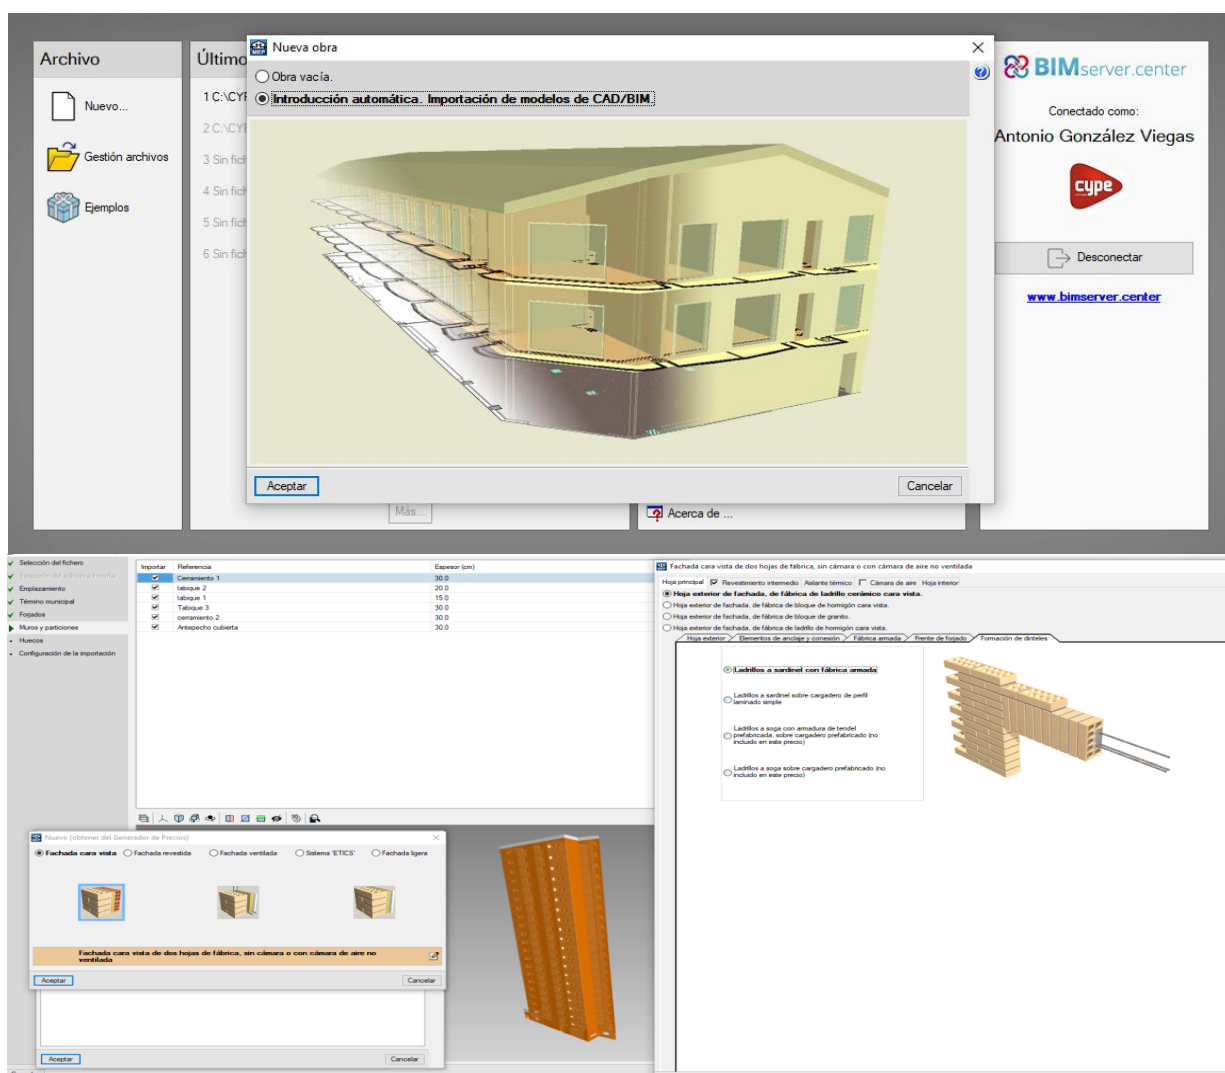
Archivo

Nuevo...

Gestión archivos

Ejemplos

Último

1 C:\CYI

2 C:\CYI

3 Sin fic

4 Sin fic

5 Sin fic

6 Sin fic

Nueva obra

Obra vacía.

Introducción automática. Importación de modelos de CAD/BIM.

Aceptar

Cancelar

Más...

Acerca de ...

BIMserver.center

Conectado como:

Antonio González Viegas

cype

Desconectar

www.bimserver.center

Selección del fichero

Selección de archivo a importar

Emplazamiento

Término municipal

Forjados

Muros y particiones

Huecos

Configuración de la importación

| Importar | Referencia | Espesor (cm) |
|---|---|---|
| ☑ | Cerramiento 1 | 30.0 |
| ☑ | tabique 2 | 20.0 |
| ☑ | tabique 1 | 15.0 |
| ☑ | Tabique 3 | 30.0 |
| ☑ | cerramiento 2 | 30.0 |
| ☑ | Antepecho cubierta | 30.0 |

Nuevo (obtener del Generador de Precios)

Fachada cara vista

Fachada revestida

Fachada ventilada

Sistema 'ETICS'

Fachada ligera

Fachada cara vista de dos hojas de fábrica, sin cámara o con cámara de aire no ventilada

Aceptar

Cancelar

Aceptar

Cancelar

Fachada cara vista de dos hojas de fábrica, sin cámara o con cámara de aire no ventilada

Hoja principal

Revestimiento intermedio

Aislante térmico

Cámara de aire

Hoja interior

Hoja exterior de fachada, de fábrica de ladrillo cerámico cara vista.

Hoja exterior de fachada, de fábrica de bloque de hormigón cara vista.

Hoja exterior de fachada, de fábrica de bloque de granito.

Hoja exterior de fachada, de fábrica de ladrillo de hormigón cara vista.

Hoja exterior

Elementos de anclaje y conexión

Fábrica armada

Frente de forjado

Formación de dinteles

Ladrillos a sardinel con fábrica armada

Ladrillos a sardinel sobre cargadero de perfil laminado simple

Ladrillos a soga con armadura de tendel prefabricada, sobre cargadero prefabricado (no incluido en este precio)

Ladrillos a soga sobre cargadero prefabricado (no incluido en este precio)